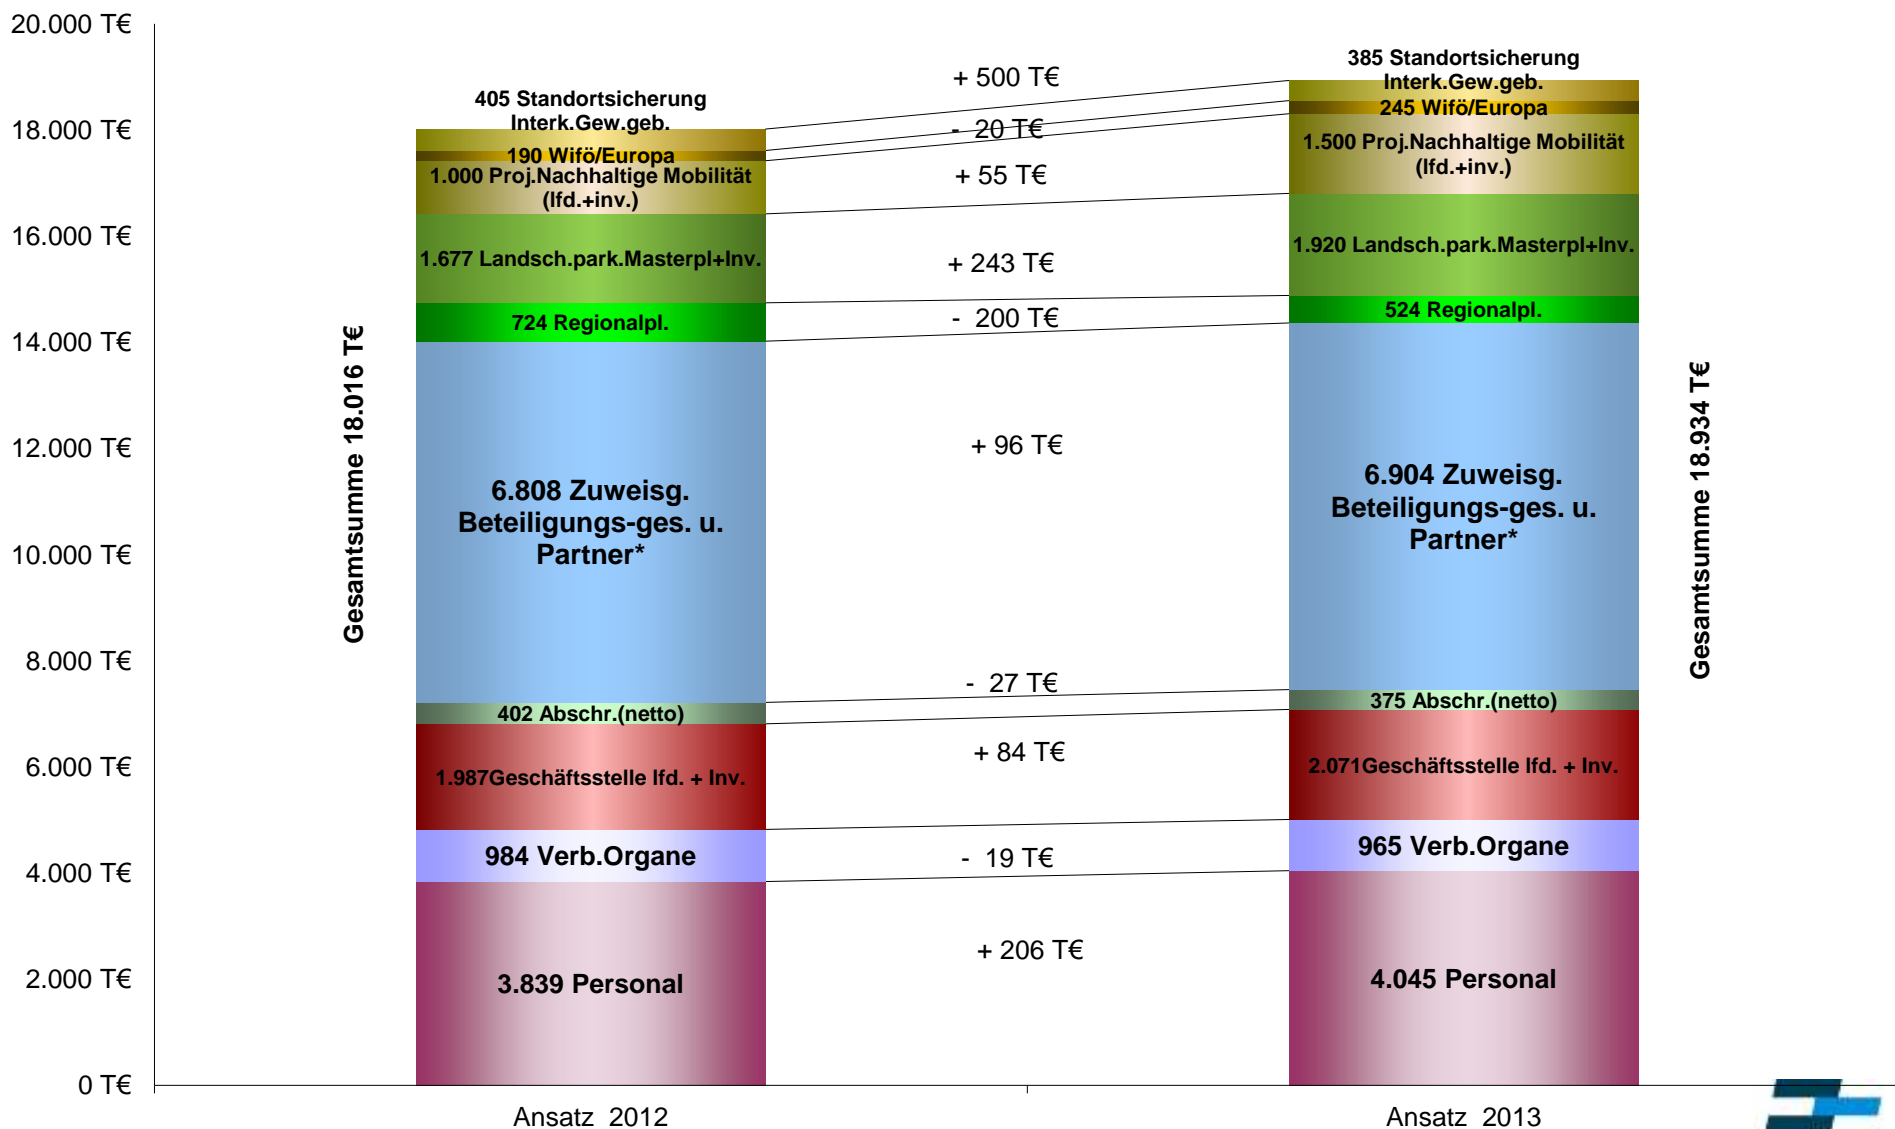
20.000 T€
18.000 T€
16.000 T€
14.000 T€
12.000 T€
10.000 T€
8.000 T€
6.000 T€
4.000 T€
2.000 T€
0 T€

Gesamtsumme 18.016 T€

405 Standortsicherung Interk.Gew.geb.
190 Wifö/Europa
1.000 Proj.Nachhaltige Mobilität (lfd.+inv.)
1.677 Landsch.park.Masterpl+Inv.
724 Regionalpl.
6.808 Zuweisg. Beteiligungs-ges. u. Partner*
402 Abschr.(netto)
1.987Geschäftsstelle lfd. + Inv.
984 Verb.Organe
3.839 Personal

+ 500 T€
- 20 T€
+ 55 T€
+ 243 T€
- 200 T€
+ 96 T€
- 27 T€
+ 84 T€
- 19 T€
+ 206 T€

385 Standortsicherung Interk.Gew.geb.
245 Wifö/Europa
1.500 Proj.Nachhaltige Mobilität (lfd.+inv.)
1.920 Landsch.park.Masterpl+Inv.
524 Regionalpl.
6.904 Zuweisg. Beteiligungs-ges. u. Partner*
375 Abschr.(netto)
2.071Geschäftsstelle lfd. + Inv.
965 Verb.Organe
4.045 Personal

Gesamtsumme 18.934 T€

Ansatz 2012
Ansatz 2013